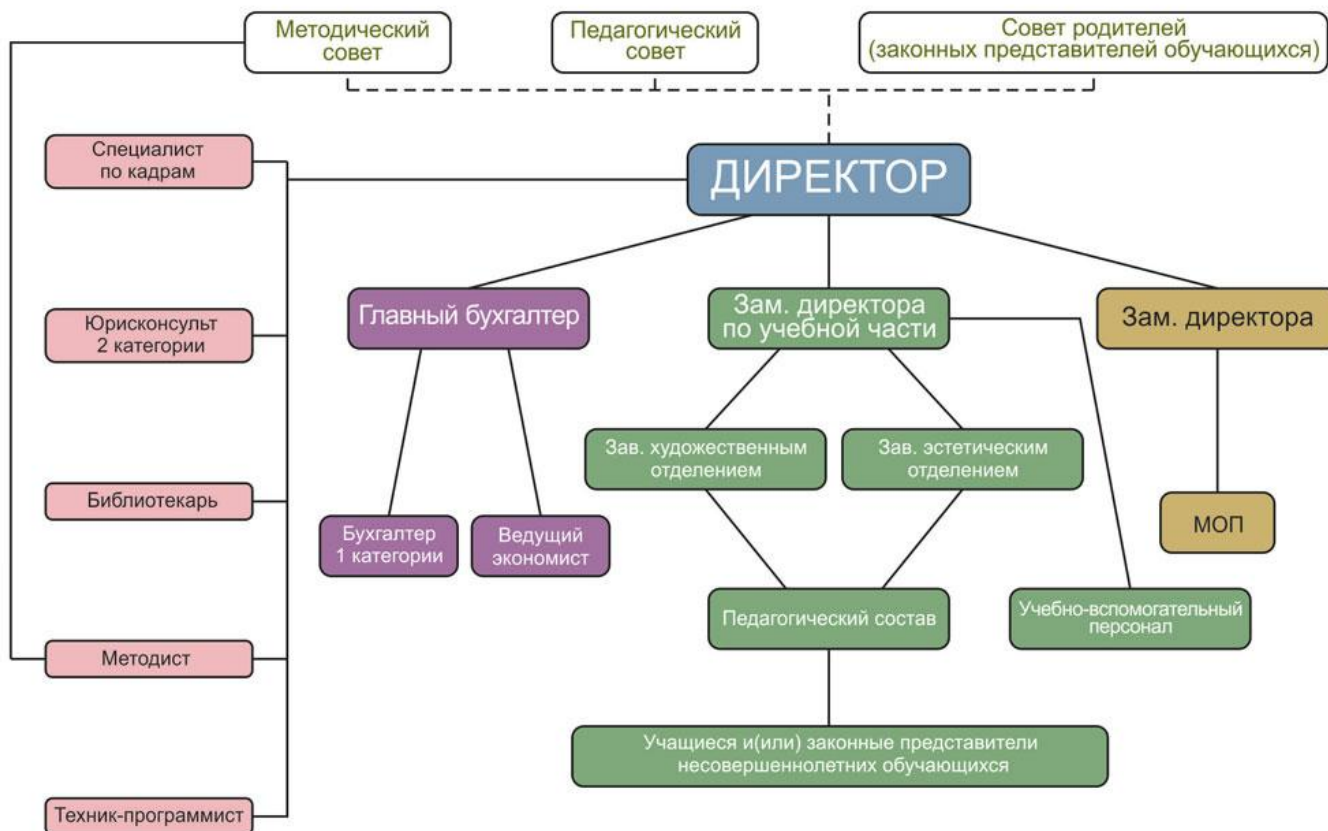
Методический совет

Педагогический совет

Совет родителей (законных представителей обучающихся)

Специалист по кадрам

ДИРЕКТОР

Юрисконсульт 2 категории

Главный бухгалтер

Зам. директора по учебной части

Зам. директора

Зав. художественным отделением

Зав. эстетическим отделением

Библиотекарь

Бухгалтер 1 категории

Ведущий экономист

МОП

Педагогический состав

Учебно-вспомогательный персонал

Методист

Учащиеся и(или) законные представители несовершеннолетних обучающихся

Техник-программист